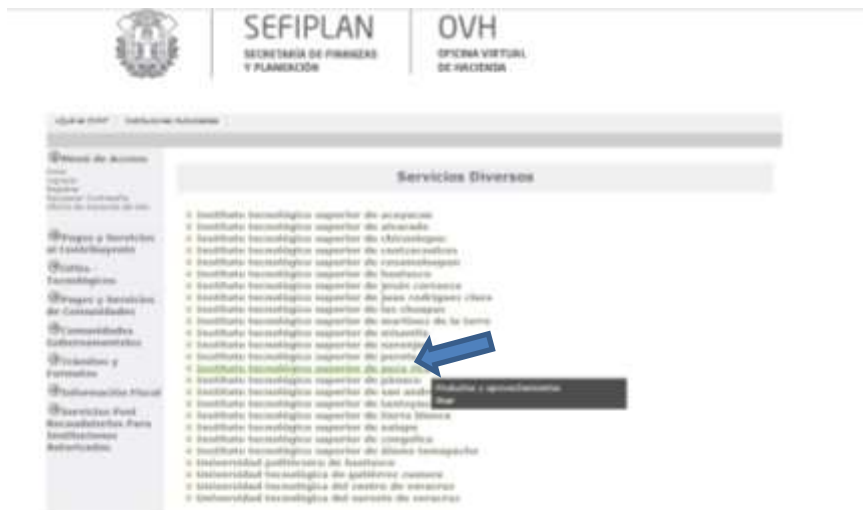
SEFIPLAN
SECRETARÍA DE FINANZAS Y PLANEACIÓN

OVH
OFICINA VIRTUAL DE HACIENDA

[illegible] | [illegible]

Menú de Acceso
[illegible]

Pagos y Servicios al Contribuyente

Citas Tecnológicas

Pagos y Servicios de Comunidades

Comunidades Gubernamentales

Trámites y Formatos

Información Fiscal

Servicios Post Recaudatorios Para Instituciones Autorizadas

Servicios Diversos

Instituto tecnológico superior de acayucan
Instituto tecnológico superior de alvarado
Instituto tecnológico superior de chicontepec
Instituto tecnológico superior de coatzacoalcos
Instituto tecnológico superior de cosamaloapan
Instituto tecnológico superior de huatusco
Instituto tecnológico superior de jesús carranza
Instituto tecnológico superior de juan rodríguez clara
Instituto tecnológico superior de las choapas
Instituto tecnológico superior de martínez de la torre
Instituto tecnológico superior de misantla
Instituto tecnológico superior de naranjos
Instituto tecnológico superior de perote
Instituto tecnológico superior de poza rica
Instituto tecnológico superior de pánuco
Instituto tecnológico superior de san andrés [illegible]
Instituto tecnológico superior de tantoyuca
Instituto tecnológico superior de tierra blanca
Instituto tecnológico superior de xalapa
Instituto tecnológico superior de zongolica
Instituto tecnológico superior de álamo temapache
Universidad politécnica de huatusco
Universidad tecnológica de gutiérrez zamora
Universidad tecnológica del centro de veracruz
Universidad tecnológica del sureste de veracruz

Productos y aprovechamientos
Pagar